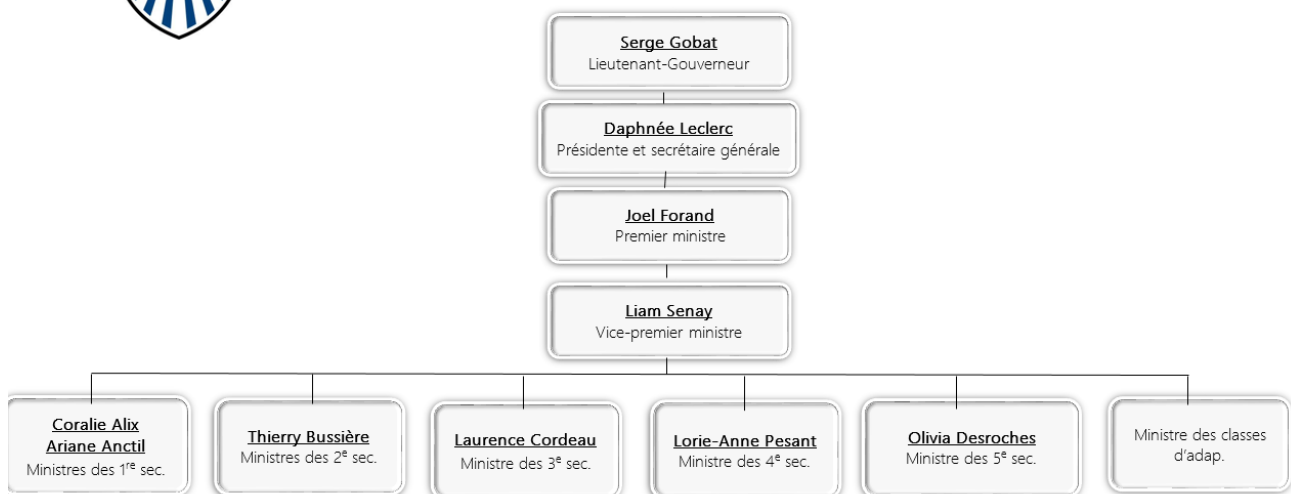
Serge Gobat
Lieutenant-Gouverneur

Daphnée Leclerc
Présidente et secrétaire générale

Joel Forand
Premier ministre

Liam Senay
Vice-premier ministre

Coralie Alix
Ariane Anctil
Ministres des 1$^{re}$ sec.

Thierry Bussière
Ministres des 2$^{e}$ sec.

Laurence Cordeau
Ministre des 3$^{e}$ sec.

Lorie-Anne Pesant
Ministre des 4$^{e}$ sec.

Olivia Desroches
Ministre des 5$^{e}$ sec.

Ministre des classes d'adap.